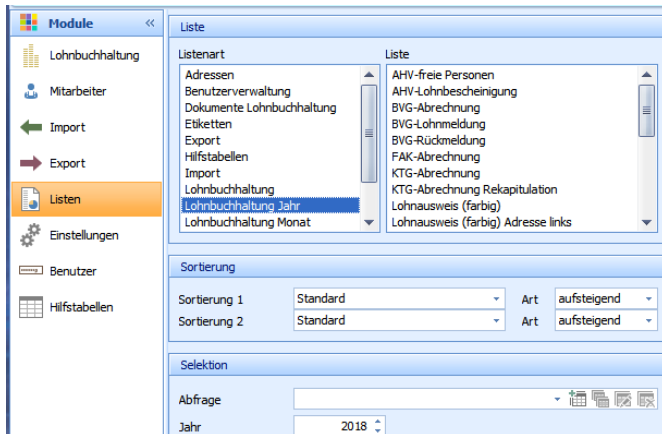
Module «

Lohnbuchhaltung

Mitarbeiter

Import

Export

Listen

Einstellungen

Benutzer

Hilfstabellen

Liste

Listenart

Adressen
Benutzerverwaltung
Dokumente Lohnbuchhaltung
Etiketten
Export
Hilfstabellen
Import
Lohnbuchhaltung
Lohnbuchhaltung Jahr
Lohnbuchhaltung Monat

Liste

AHV-freie Personen
AHV-Lohnbescheinigung
BVG-Abrechnung
BVG-Lohnmeldung
BVG-Rückmeldung
FAK-Abrechnung
KTG-Abrechnung
KTG-Abrechnung Rekapitulation
Lohnausweis (farbig)
Lohnausweis (farbig) Adresse links

Sortierung

| Sortierung 1 | Standard | Art | aufsteigend |
|---|---|---|---|
| Sortierung 2 | Standard | Art | aufsteigend |

Selektion

Abfrage

Jahr 2018